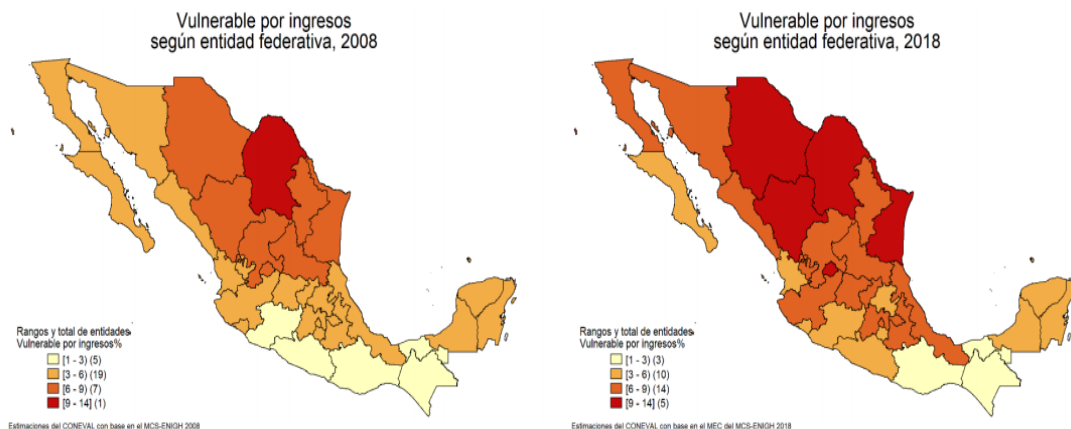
Vulnerable por ingresos
según entidad federativa, 2008

Rangos y total de entidades
Vulnerable por ingresos%

[1 - 3) (5)
[3 - 6) (19)
[6 - 9) (7)
[9 - 14] (1)

Estimaciones del CONEVAL con base en el MCS-ENIGH 2008

Vulnerable por ingresos
según entidad federativa, 2018

Rangos y total de entidades
Vulnerable por ingresos%

[1 - 3) (3)
[3 - 6) (10)
[6 - 9) (14)
[9 - 14] (5)

Estimaciones del CONEVAL con base en el MEC del MCS-ENIGH 2018